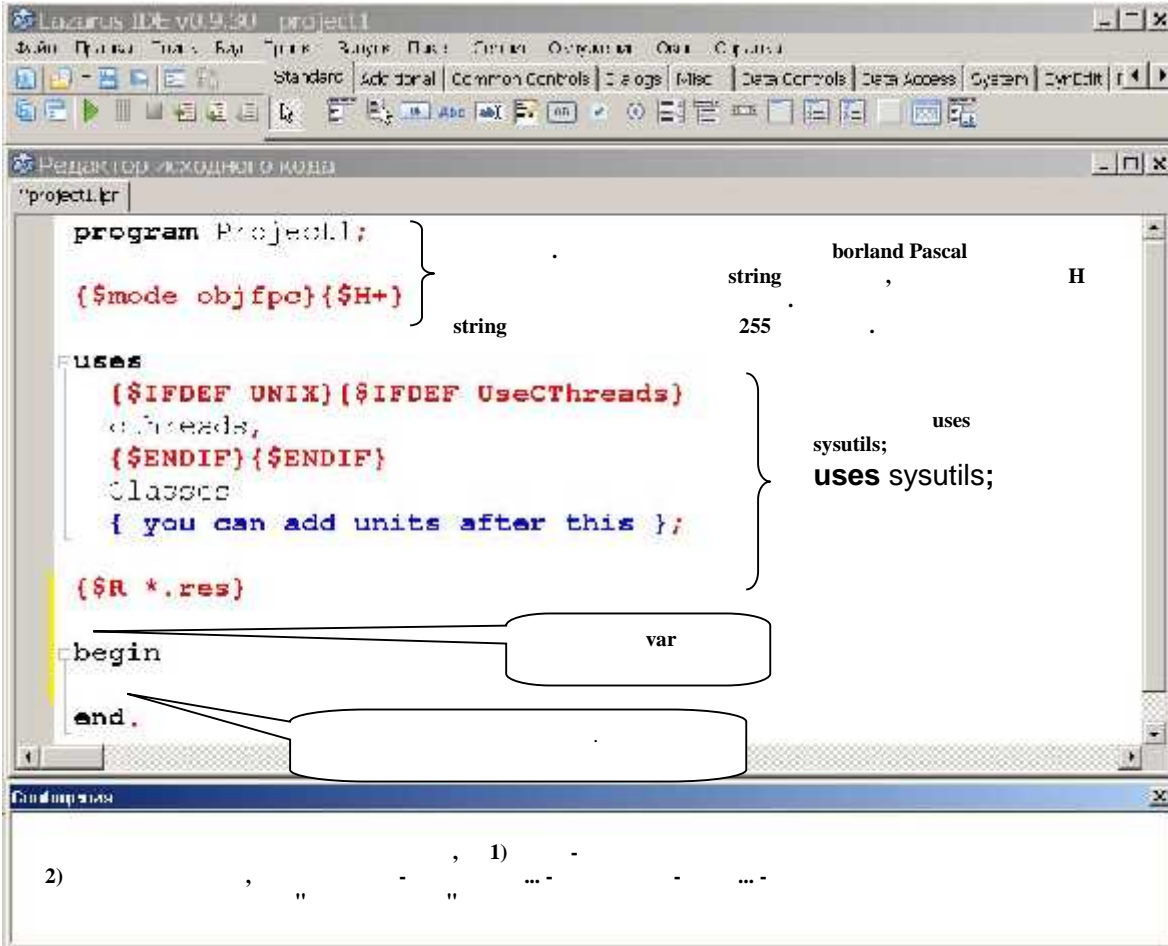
Lazarus IDE v0.9.30 project1
Файл Правка Поиск Вид Проект Запуск Пакет Сервис Окружение Окна Справка
Standard Additional Common Controls Dialogs Misc Data Controls Data Access System SynEdit
Редактор исходного кода
*project1.lpr

program Project1;

{$mode objfpc}{$H+}

. borland Pascal string , H . string 255 .

uses
{$IFDEF UNIX}{$IFDEF UseCThreads}
cthreads,
{$ENDIF}{$ENDIF}
Classes
{ you can add units after this };

uses sysutils;
uses sysutils;

{$R *.res}

var

begin

end.

.

Сообщения

, 1) -
2) , - ... - - ... -
" "